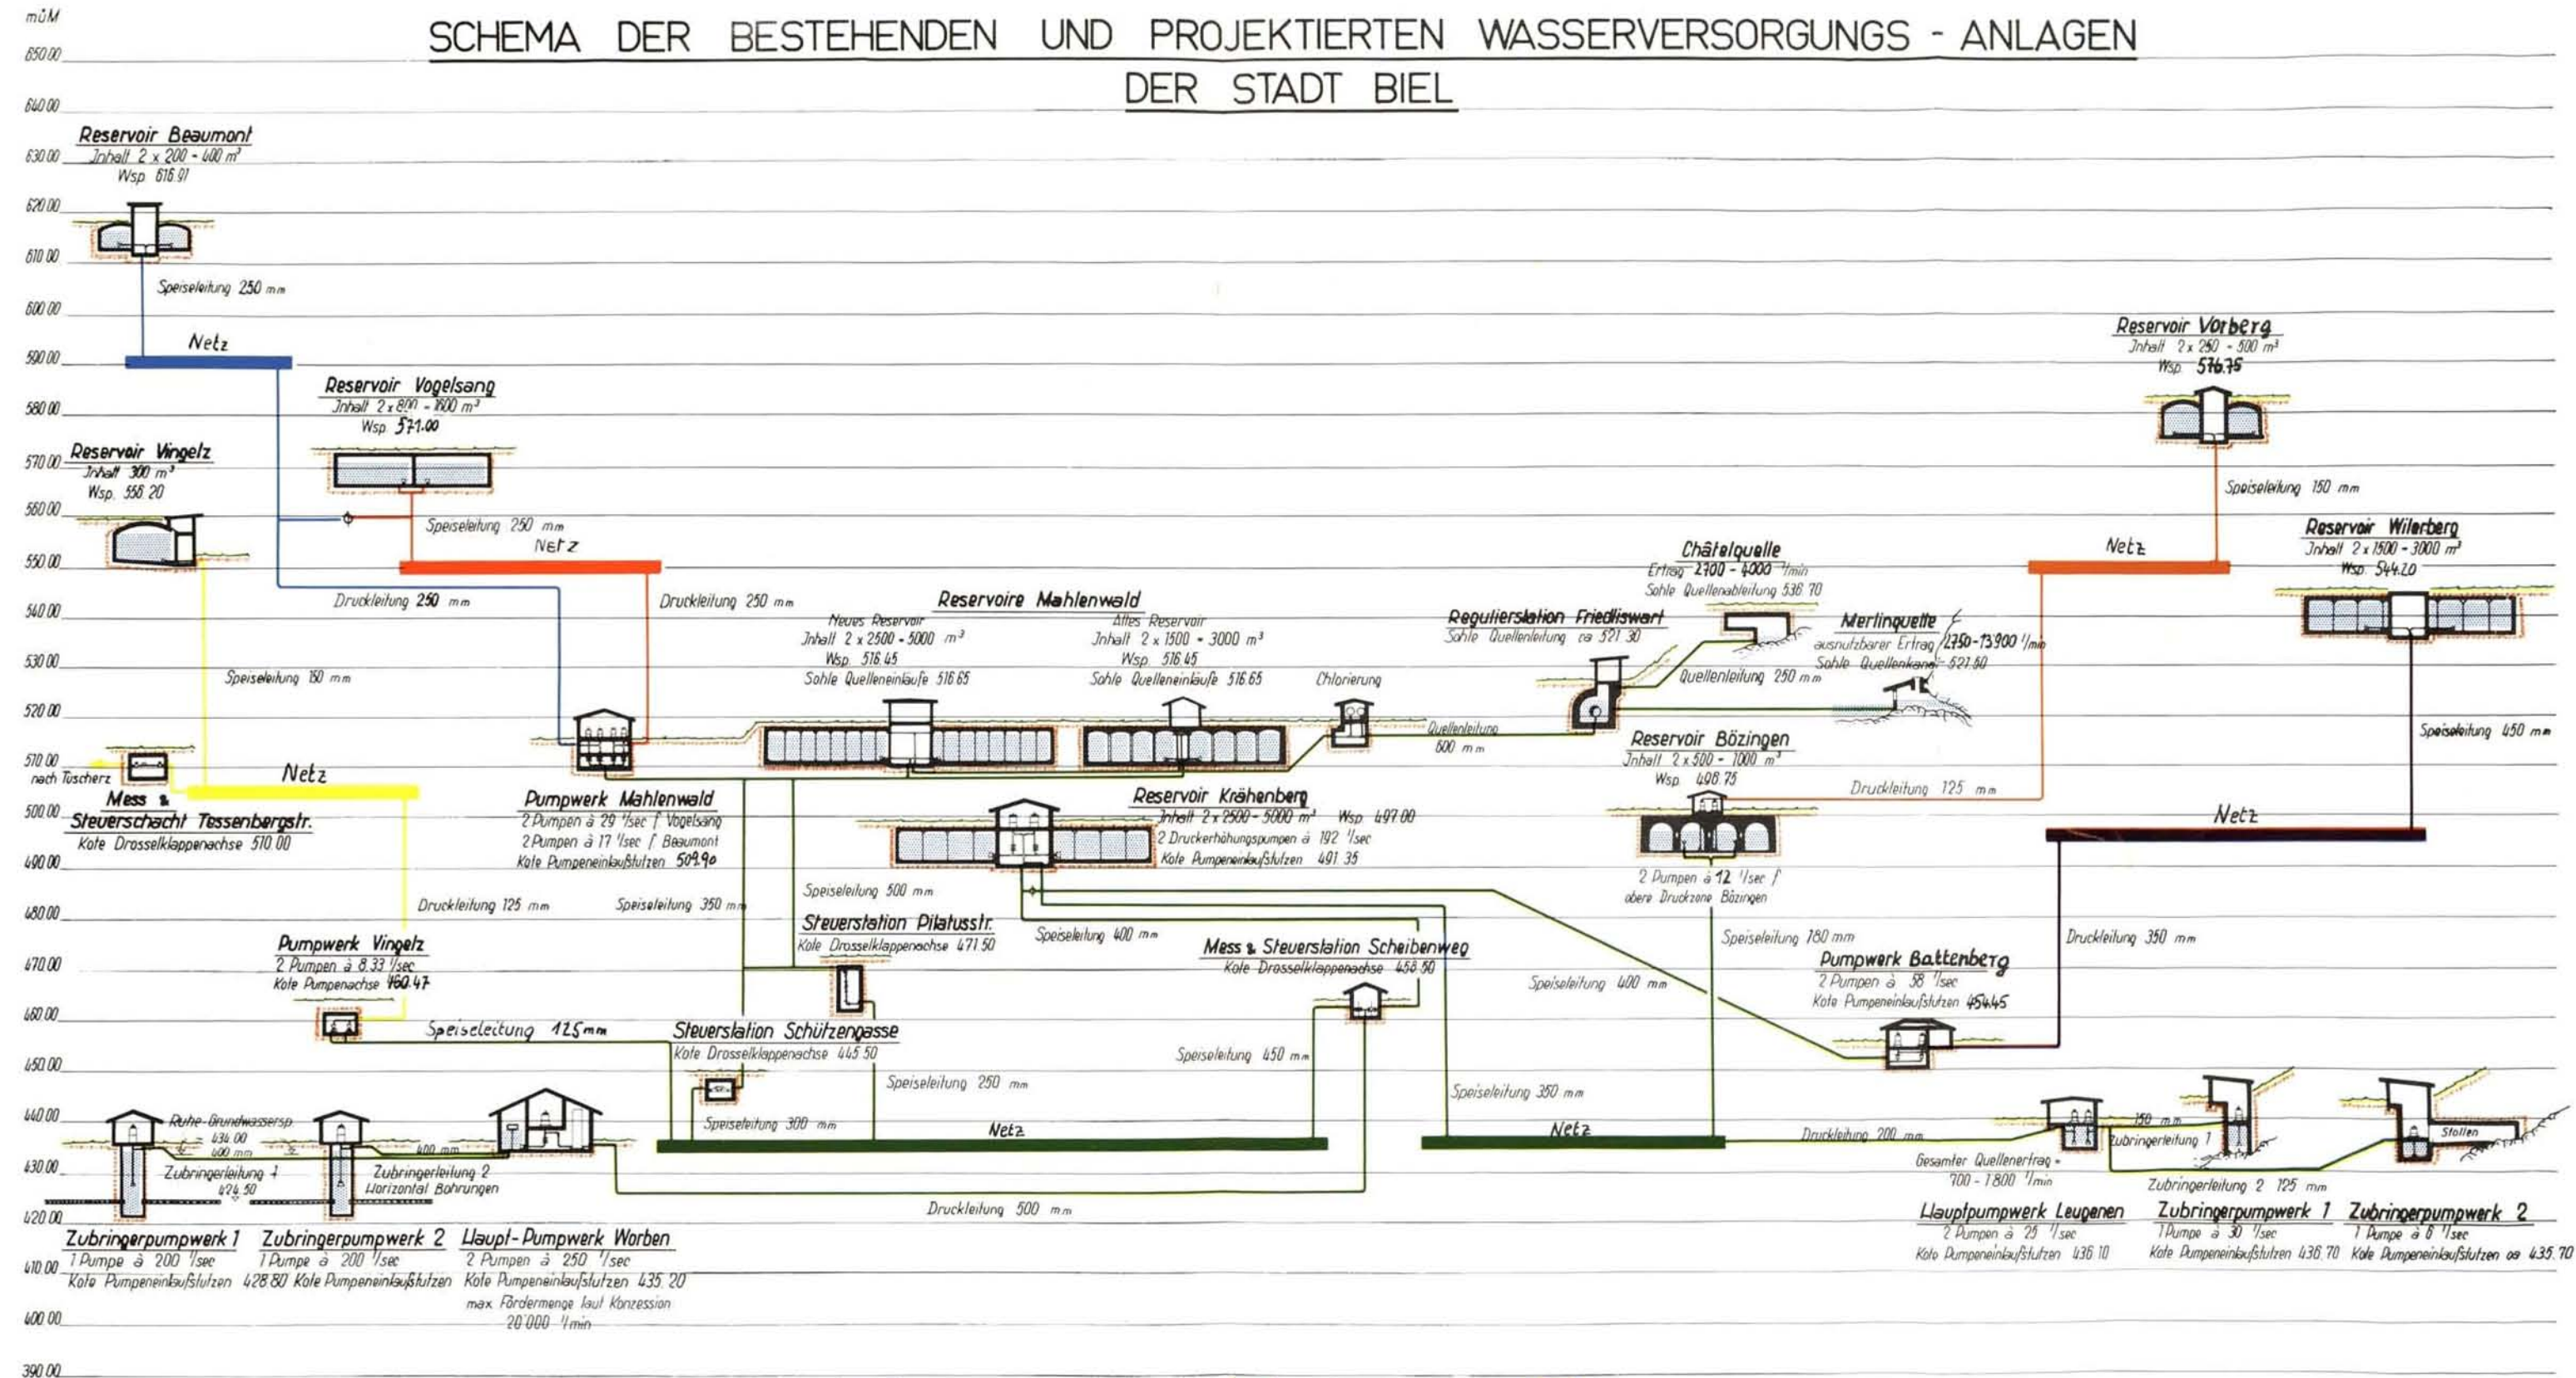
müM
650.00
640.00
630.00
620.00
610.00
600.00
590.00
580.00
570.00
560.00
550.00
540.00
530.00
520.00
510.00
500.00
490.00
480.00
470.00
460.00
450.00
440.00
430.00
420.00
410.00
400.00
390.00

SCHEMA DER BESTEHENDEN UND PROJEKTIERTEN WASSERVERSORGUNGS - ANLAGEN
DER STADT BIEL

Reservoir Beaumont
Jnhalt 2 x 200 = 400 m³
Wsp. 616.91

Speiseleitung 250 mm

Netz

Reservoir Vogelsang
Jnhalt 2 x 800 = 1600 m³
Wsp. 571.00

Reservoir Vingelz
Jnhalt 300 m³
Wsp. 558.20

Speiseleitung 250 mm

Netz

Druckleitung 250 mm

Druckleitung 250 mm

Speiseleitung 150 mm

nach Tüscherz

Netz

Mess & Steuerschacht Tessenbergstr.
Kote Drosselklappenachse 510.00

Reservoire Mahlenwald
Neues Reservoir
Jnhalt 2 x 2500 = 5000 m³
Wsp. 516.45
Sohle Quelleneinläufe 516.65
Altes Reservoir
Jnhalt 2 x 1500 = 3000 m³
Wsp. 516.45
Sohle Quelleneinläufe 516.65

Chlorierung

Pumpwerk Mahlenwald
2 Pumpen à 29 l/sec f. Vogelsang
2 Pumpen à 17 l/sec f. Beaumont
Kote Pumpeneinlaufstutzen 509.90

Reservoir Krähenberg
Jnhalt 2 x 2500 = 5000 m³ Wsp. 497.00
2 Druckerhöhungspumpen à 192 l/sec
Kote Pumpeneinlaufstutzen 491.35

Speiseleitung 500 mm

Druckleitung 125 mm

Speiseleitung 350 mm

Steuerstation Pilatusstr.
Kote Drosselklappenachse 471.50

Speiseleitung 400 mm

Pumpwerk Vingelz
2 Pumpen à 8.33 l/sec
Kote Pumpenachse 460.47

Speiseleitung 125 mm

Steuerstation Schützengasse
Kote Drosselklappenachse 445.50

Speiseleitung 250 mm

Speiseleitung 300 mm

Mess & Steuerstation Scheibenweg
Kote Drosselklappenachse 458.50

Speiseleitung 450 mm

Speiseleitung 350 mm

Ruhe-Grundwassersp. = 434.00
400 mm
400 mm
Zubringerleitung 1
424.50
Zubringerleitung 2
Horizontal Bohrungen

Netz

Netz

Druckleitung 500 mm

Zubringerpumpwerk 1
1 Pumpe à 200 l/sec
Kote Pumpeneinlaufstutzen 428.80

Zubringerpumpwerk 2
1 Pumpe à 200 l/sec
Kote Pumpeneinlaufstutzen

Haupt-Pumpwerk Worben
2 Pumpen à 250 l/sec
Kote Pumpeneinlaufstutzen 435.20
max. Fördermenge laut Konzession
20'000 l/min

Châtelquelle
Ertrag 2700 - 4000 l/min
Sohle Quellenableitung 536.70

Regulierstation Friedliswart
Sohle Quellenleitung ca 521.30

Merlinquelle
ausnutzbarer Ertrag 2750 - 13900 l/min
Sohle Quellenkanal 521.50

Quellenleitung 250 mm

Quellenleitung 600 mm

Reservoir Bözingen
Jnhalt 2 x 500 = 1000 m³
Wsp. 498.75

2 Pumpen à 12 l/sec f.
obere Druckzone Bözingen

Druckleitung 125 mm

Speiseleitung 180 mm

Speiseleitung 400 mm

Reservoir Vorberg
Jnhalt 2 x 250 = 500 m³
Wsp. 576.75

Speiseleitung 150 mm

Netz

Reservoir Wilerberg
Jnhalt 2 x 1500 = 3000 m³
Wsp. 544.20

Speiseleitung 450 mm

Netz

Druckleitung 350 mm

Pumpwerk Battenberg
2 Pumpen à 58 l/sec
Kote Pumpeneinlaufstutzen 454.45

Druckleitung 200 mm

150 mm
Zubringerleitung 1
Stollen

Gesamter Quellenertrag = 700 - 1800 l/min

Zubringerleitung 2 125 mm

Hauptpumpwerk Leugenen
2 Pumpen à 25 l/sec
Kote Pumpeneinlaufstutzen 436.10

Zubringerpumpwerk 1
1 Pumpe à 30 l/sec
Kote Pumpeneinlaufstutzen 436.70

Zubringerpumpwerk 2
1 Pumpe à 6 l/sec
Kote Pumpeneinlaufstutzen ca 435.70